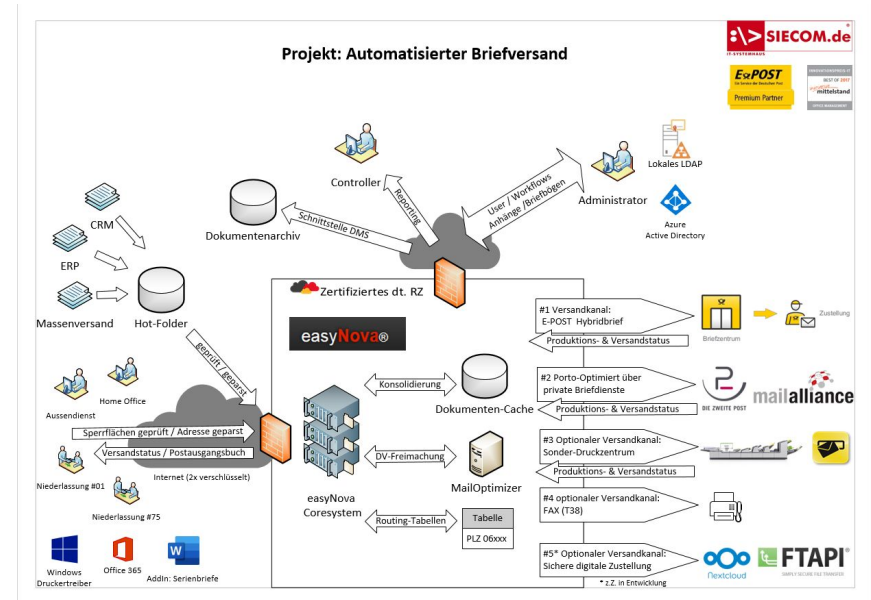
Projekt: Automatisierter Briefversand

SIECOM.de
IT-SYSTEMHAUS

E-POST
Premium Partner

BEST OF 2017
mittelstand

Controller
Reporting
User / Workflows Anhänge /Briefbögen
Administrator
Lokales LDAP
Azure Active Directory

Dokumentenarchiv
Schnittstelle DMS

CRM
ERP
Massenversand
Hot-Folder
geprüft / geparst

Zertifiziertes dt. RZ
easyNova®

#1 Versandkanal: E-POST Hybridbrief
Produktions- & Versandstatus
Briefzentrum
Zustellung

Konsolidierung
Dokumenten-Cache
#2 Porto-Optimiert über private Briefdienste
Produktions- & Versandstatus
DIE ZWEITE POST
mailalliance

Home Office
Aussendienst
Sperrflächen geprüft / Adresse geparst
Versandstatus / Postausgangsbuch
Internet (2x verschlüsselt)
Niederlassung #01
Niederlassung #75

DV-Freimachung
MailOptimizer
#3 Optionaler Versandkanal: Sonder-Druckzentrum
Produktions- & Versandstatus

easyNova Coresystem
Routing-Tabellen
Tabelle
PLZ 06xxx
#4 optionaler Versandkanal: FAX (T38)

#5* Optionaler Versandkanal: Sichere digitale Zustellung
* z.Z. in Entwicklung
Nextcloud
FTAPI
SIMPLE SECURE FILE TRANSFER

Windows Druckertreiber
Office 365
AddIn: Serienbriefe